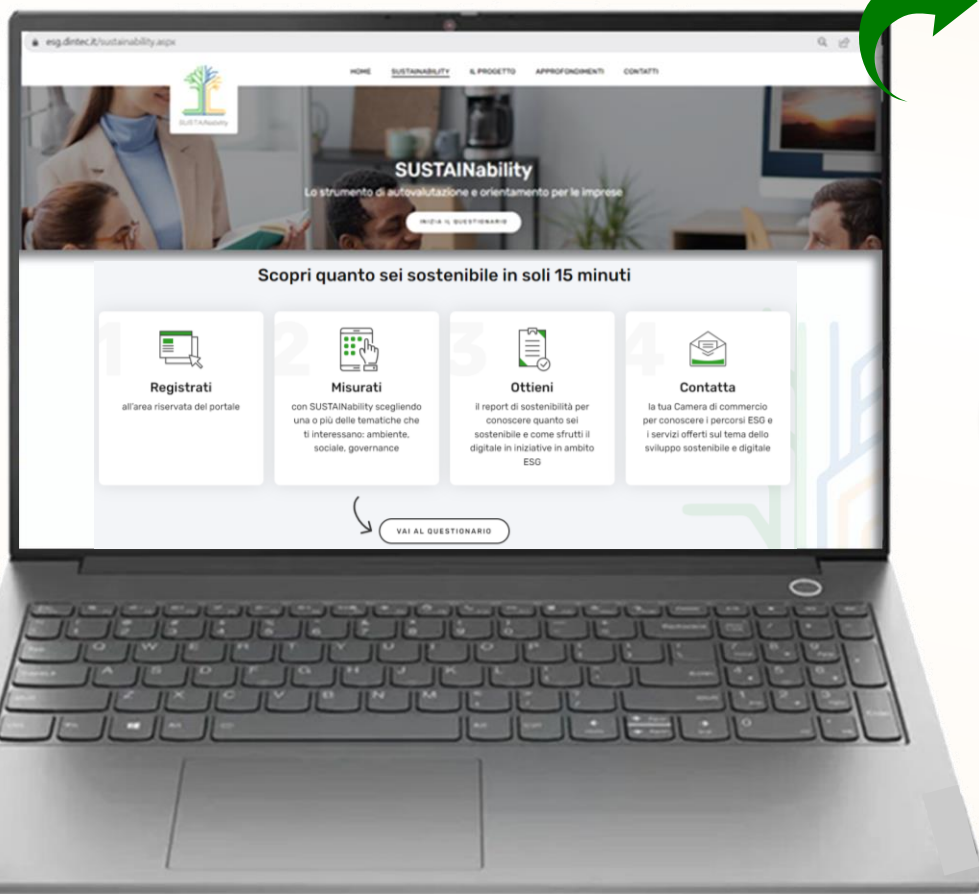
esg.dintec.it/sustainability.aspx

SUSTAINability

HOME SUSTAINABILITY IL PROGETTO APPROFONDIMENTI CONTATTI

SUSTAINability

Lo strumento di autovalutazione e orientamento per le imprese

INIZIA IL QUESTIONARIO

Scopri quanto sei sostenibile in soli 15 minuti

1
Registrati
all'area riservata del portale

2
Misurati
con SUSTAINability scegliendo una o più delle tematiche che ti interessano: ambiente, sociale, governance

3
Ottieni
il report di sostenibilità per conoscere quanto sei sostenibile e come sfrutti il digitale in iniziative in ambito ESG

4
Contatta
la tua Camera di commercio per conoscere i percorsi ESG e i servizi offerti sul tema dello sviluppo sostenibile e digitale

VAI AL QUESTIONARIO